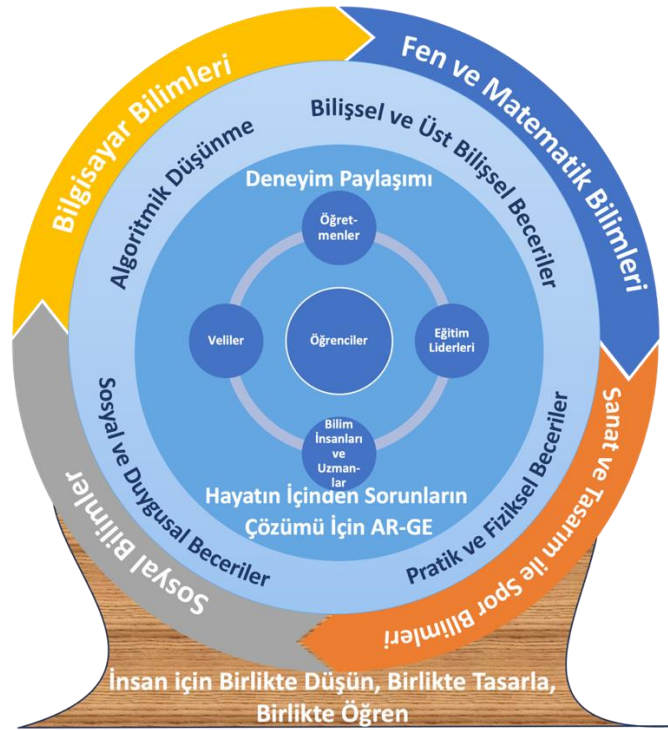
Bilgisayar Bilimleri

Fen ve Matematik Bilimleri

Sanat ve Tasarım ile Spor Bilimleri

Sosyal Bilimler

Bilişsel ve Üst Bilişsel Beceriler

Algoritmik Düşünme

Pratik ve Fiziksel Beceriler

Sosyal ve Duygusal Beceriler

Deneyim Paylaşımı

Öğretmenler

Veliler

Öğrenciler

Eğitim Liderleri

Bilim İnsanları ve Uzmanlar

Hayatın İçinden Sorunların Çözümü İçin AR-GE

İnsan için Birlikte Düşün, Birlikte Tasarla, Birlikte Öğren